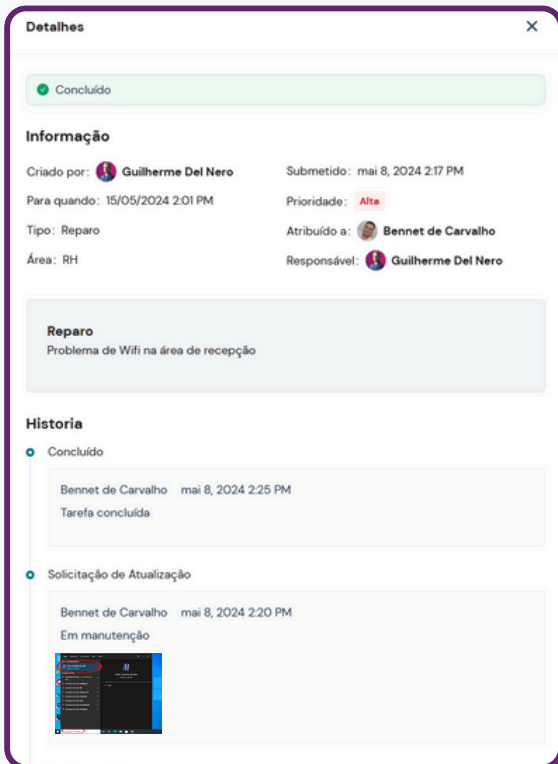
Detalhes ×

Concluído

Informação

Criado por: Guilherme Del Nero

Submetido: mai 8, 2024 2:17 PM

Para quando: 15/05/2024 2:01 PM

Prioridade: Alta

Tipo: Reparo

Atribuído a: Bennet de Carvalho

Área: RH

Responsável: Guilherme Del Nero

Reparo
Problema de Wifi na área de recepção

Historia

Concluído

Bennet de Carvalho mai 8, 2024 2:25 PM
Tarefa concluída

Solicitação de Atualização

Bennet de Carvalho mai 8, 2024 2:20 PM
Em manutenção

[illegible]